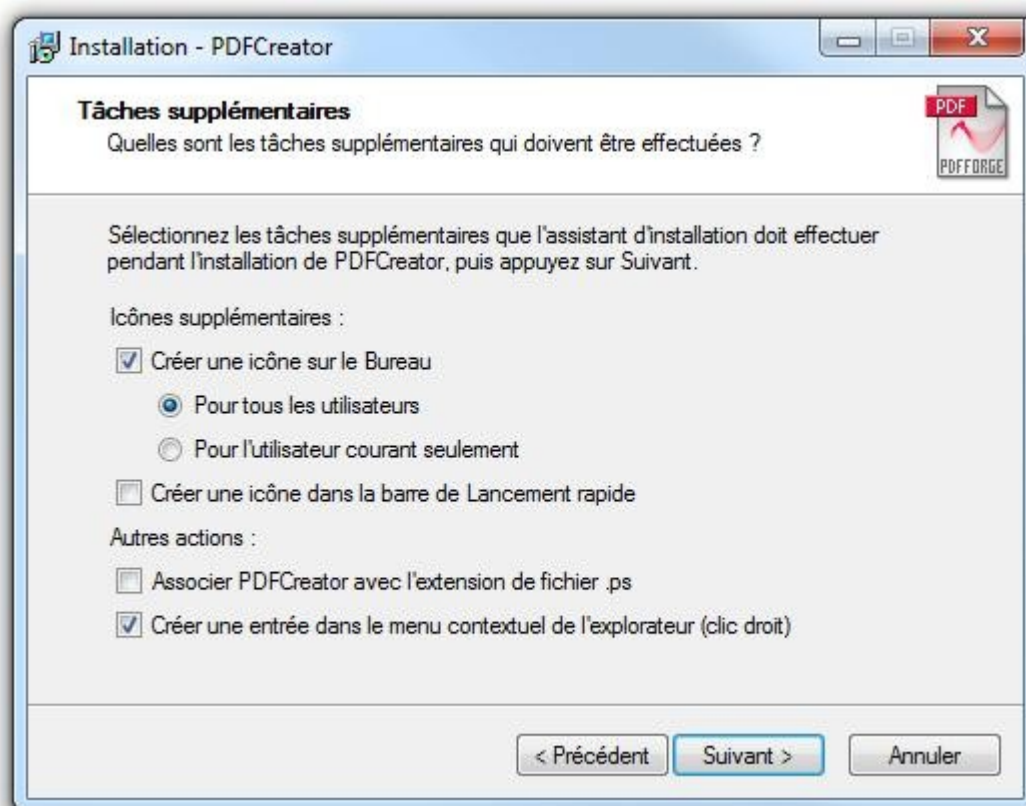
Installation - PDFCreator

Tâches supplémentaires
Quelles sont les tâches supplémentaires qui doivent être effectuées ?

PDF
PDFFORGE

Sélectionnez les tâches supplémentaires que l'assistant d'installation doit effectuer pendant l'installation de PDFCreator, puis appuyez sur Suivant.

Icônes supplémentaires :

Créer une icône sur le Bureau

Pour tous les utilisateurs

Pour l'utilisateur courant seulement

Créer une icône dans la barre de Lancement rapide

Autres actions :

Associer PDFCreator avec l'extension de fichier .ps

Créer une entrée dans le menu contextuel de l'explorateur (clic droit)

< Précédent
Suivant >
Annuler